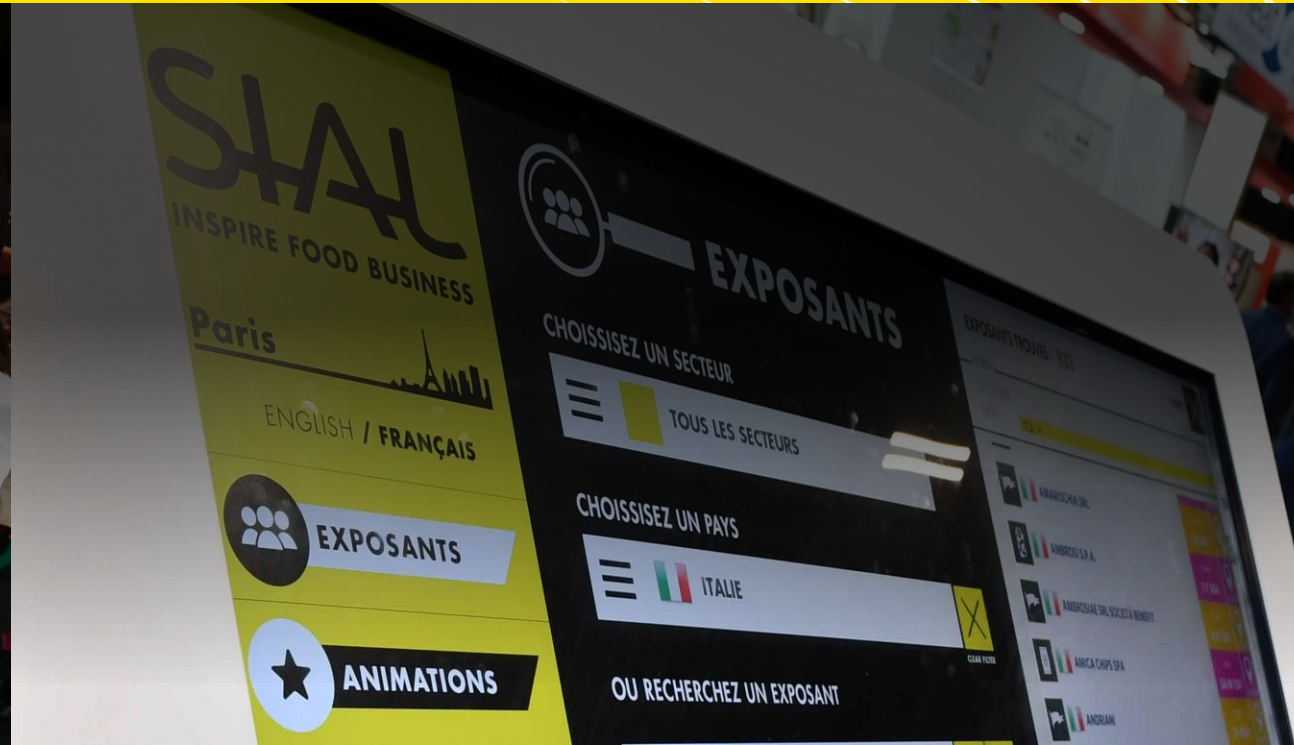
SIAL
INSPIRE FOOD BUSINESS

Paris

ENGLISH / FRANÇAIS

EXPOSANTS

ANIMATIONS

EXPOSANTS

CHOISSISEZ UN SECTEUR

TOUS LES SECTEURS

CHOISSISEZ UN PAYS

ITALIE

CLEAR FILTER

OU RECHERCHEZ UN EXPOSANT

EXPOSANTS TROUVES : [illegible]

ITALIE

AMARISCHIA SRL

AMBROSI S.P.A.

AMBROSIAE SRL SOCIETÀ BENEFIT

AMICA CHIPS SPA

ANDRIANI